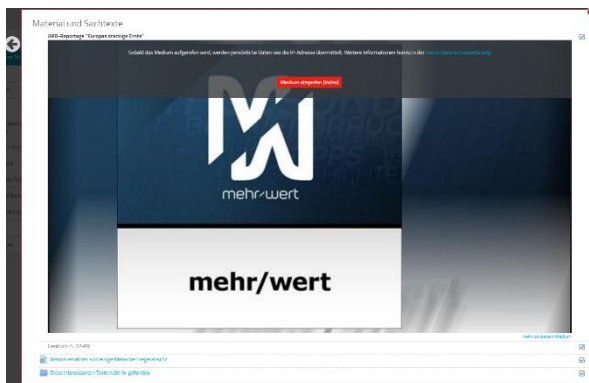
Material und Sachtexte

BR-Reportage "Europas dreckige Ernte"

Sobald das Medium aufgerufen wird, werden persönliche Daten wie die IP-Adresse übermittelt. Weitere Informationen hierzu in der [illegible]

Medium abspielen (Video)

mehr/wert

mehr/wert

Mehr zu diesem Medium

Lesebuch S. 37-49

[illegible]

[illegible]